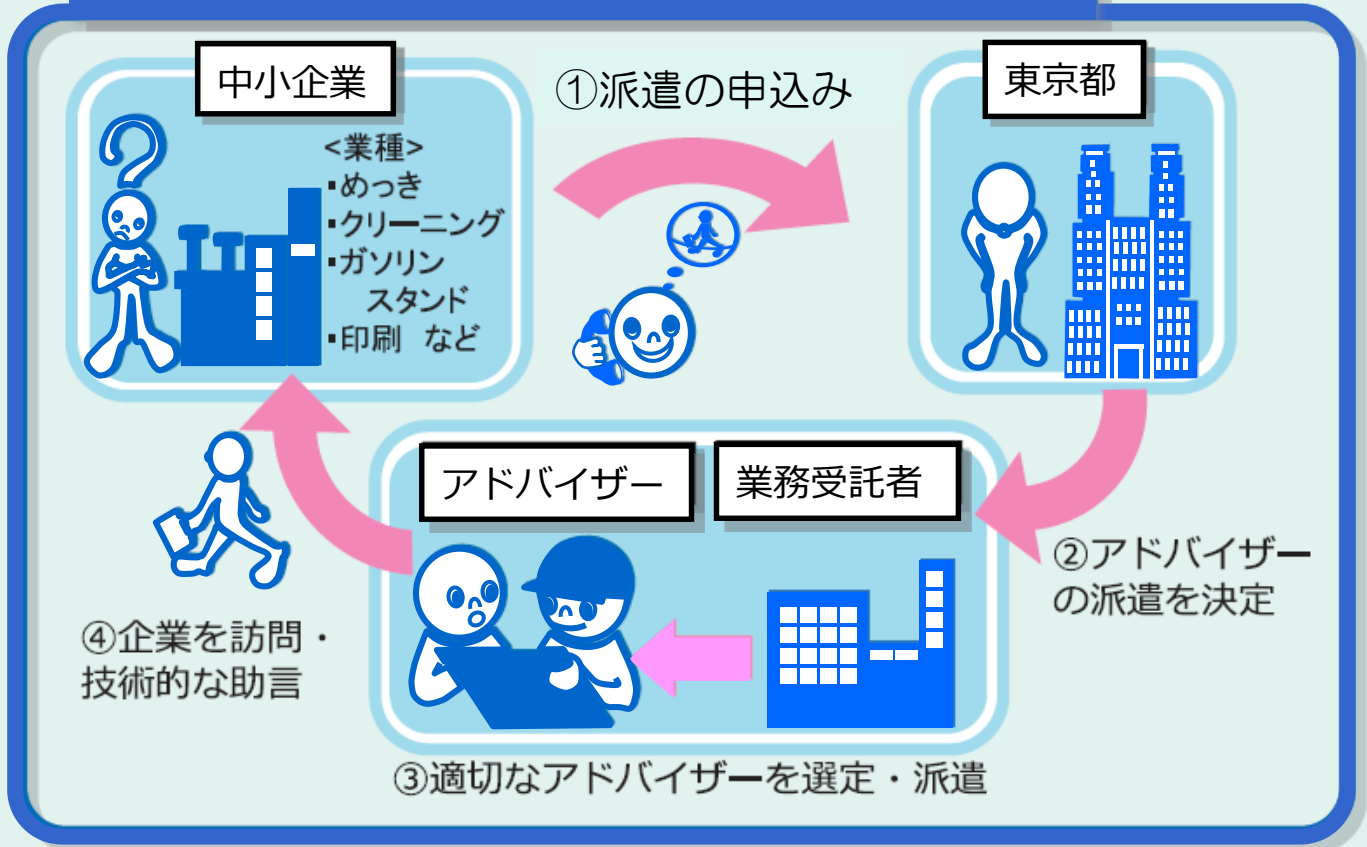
中小企業

<業種>
▪めっき
▪クリーニング
▪ガソリン
スタンド
▪印刷　など

①派遣の申込み

東京都

②アドバイザーの派遣を決定

アドバイザー

業務受託者

③適切なアドバイザーを選定・派遣

④企業を訪問・技術的な助言